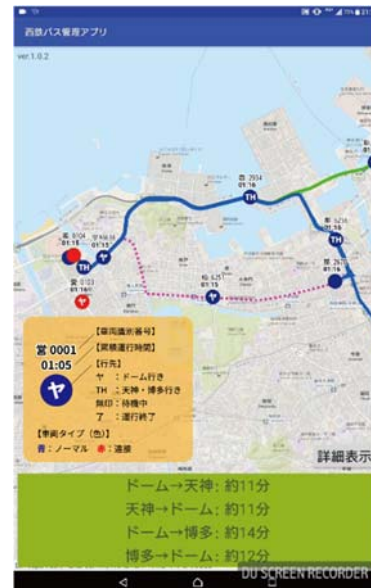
西鉄バス管理アプリ

ver.1.0.2

営 0001
01:05

ヤ

【車両識別番号】
【実績運行時間】
【行先】
ヤ ：ドーム行き
TH ：天神・博多行き
無印：待機中
了 ：運行終了
【車両タイプ（色）】
青：ノーマル ●：連接

詳細表示

ドーム→天神: 約11分
天神→ドーム: 約11分
ドーム→博多: 約14分
博多→ドーム: 約12分

DU SCREEN RECORDER